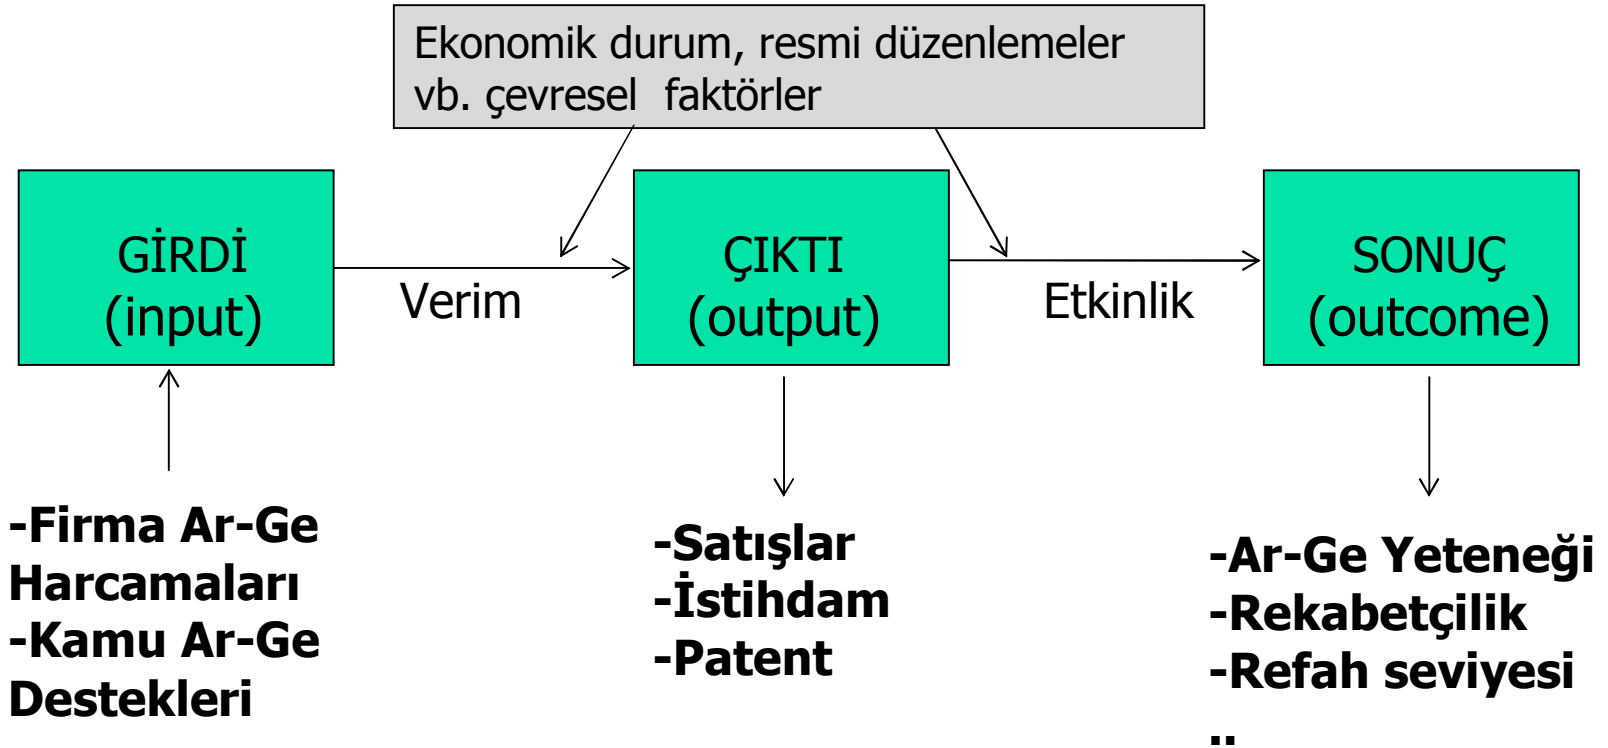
Ekonomik durum, resmi düzenlemeler vb. çevresel faktörler

GİRDİ (input)

Verim

ÇIKTI (output)

Etkinlik

SONUÇ (outcome)

-Firma Ar-Ge Harcamaları
-Kamu Ar-Ge Destekleri

-Satışlar
-İstihdam
-Patent

-Ar-Ge Yeteneği
-Rekabetçilik
-Refah seviyesi
..